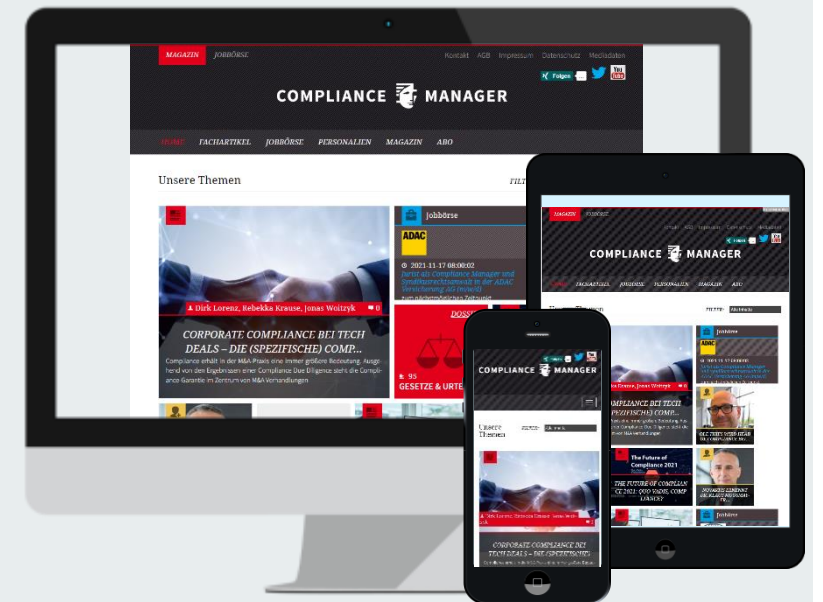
MAGAZIN JOBBÖRSE

Kontakt AGB Impressum Datenschutz Mediadaten

Folgen

COMPLIANCE MANAGER

HOME FACHARTIKEL JOBBÖRSE PERSONALIEN MAGAZIN ABO

Unsere Themen

FILT

Jobbörse

ADAC

2021-11-17 08:00:02

Jurist als Compliance Manager und Syndikusrechtsanwalt in der ADAC Versicherung AG (m/w/d)

zum nächstmöglichen Zeitpunkt

Dirk Lorenz, Rebekka Krause, Jonas Woitzyk 0

CORPORATE COMPLIANCE BEI TECH DEALS – DIE (SPEZIFISCHE) COMP...

Compliance erhält in der M&A Praxis eine immer größere Bedeutung. Ausgehend von den Ergebnissen einer Compliance Due Diligence steht die Compliance Garantie im Zentrum von M&A Verhandlungen

DOSS

95

GESETZE & URTE

MAGAZIN JOBBÖRSE

COMPLIANCE MANAGER

Unsere Themen

FILTER: Alle Inhalte

Jobbörse

ADAC

CORPORATE COMPLIANCE BEI TECH DEALS – DIE (SPEZIFISCHE) COMP...

The Future of Compliance 2021

THE FUTURE OF COMPLIAN CE 2021: QUO VADIS, COMP LIANCE?

Jobbörse

COMPLIANCE MANAGER

Unsere Themen

Alle Inhalte

Dirk Lorenz, Rebekka Krause, Jonas Woitzyk

CORPORATE COMPLIANCE BEI TECH DEALS – DIE (SPEZIFISCHE)